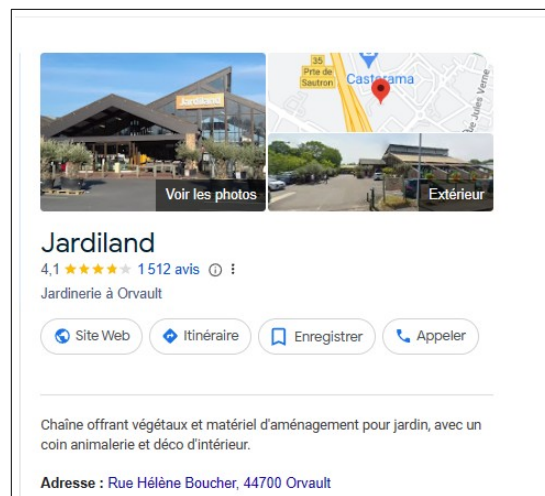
Jardiland

Voir les photos

35
Prte de Sautron

Castorama

Jules Verne

Extérieur

Jardiland

4,1 ★★★★★ 1 512 avis ⓘ ⋮

Jardinerie à Orvault

Site Web
Itinéraire
Enregistrer
Appeler

Chaîne offrant végétaux et matériel d'aménagement pour jardin, avec un coin animalerie et déco d'intérieur.

Adresse : Rue Hélène Boucher, 44700 Orvault